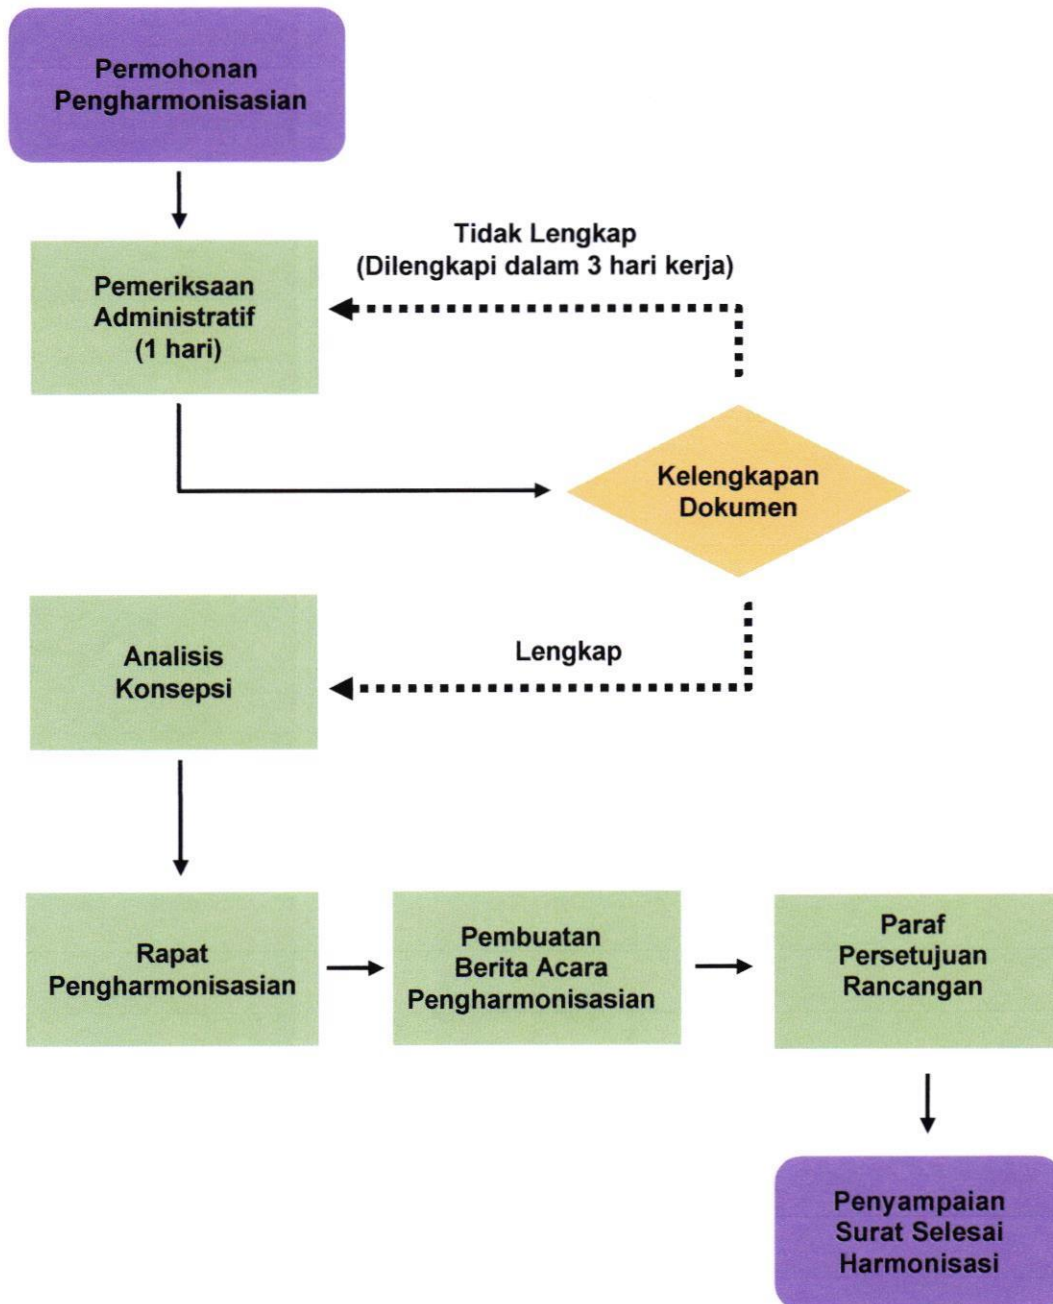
Permohonan Pengharmonisasian

Tidak Lengkap
(Dilengkapi dalam 3 hari kerja)

Pemeriksaan Administratif (1 hari)

Kelengkapan Dokumen

Analisis Konsepsi

Lengkap

Rapat Pengharmonisasian

Pembuatan Berita Acara Pengharmonisasian

Paraf Persetujuan Rancangan

Penyampaian Surat Selesai Harmonisasi